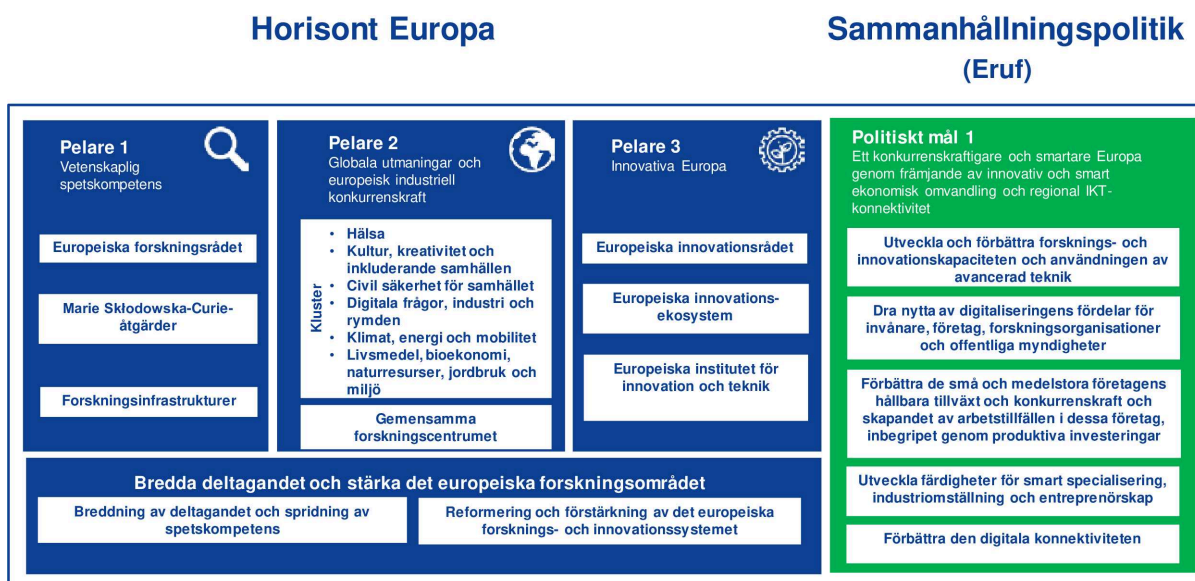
Horisont Europa

Sammanhållningspolitik (Eruf)

Pelare 1
Vetenskaplig spetskompetens

Europeiska forskningsrådet

Marie Skłodowska-Curie-åtgärder

Forskningsinfrastrukturer

Pelare 2
Globala utmaningar och europeisk industriell konkurrenskraft

Kluster
• Hälsa
• Kultur, kreativitet och inkluderande samhällen
• Civil säkerhet för samhället
• Digitala frågor, industri och rymden
• Klimat, energi och mobilitet
• Livsmedel, bioekonomi, naturresurser, jordbruk och miljö

Gemensamma forskningscentrumet

Pelare 3
Innovativa Europa

Europeiska innovationsrådet

Europeiska innovationsekosystem

Europeiska institutet för innovation och teknik

Bredda deltagandet och stärka det europeiska forskningsområdet

Breddning av deltagandet och spridning av spetskompetens

Reformering och förstärkning av det europeiska forsknings- och innovationssystemet

Politiskt mål 1
Ett konkurrenskraftigare och smartare Europa genom främjande av innovativ och smart ekonomisk omvandling och regional IKT-konnektivitet

Utveckla och förbättra forsknings- och innovationskapaciteten och användningen av avancerad teknik

Dra nytta av digitaliseringens fördelar för invånare, företag, forskningsorganisationer och offentliga myndigheter

Förbättra de små och medelstora företagens hållbara tillväxt och konkurrenskraft och skapandet av arbetstillfällen i dessa företag, inbegripet genom produktiva investeringar

Utveckla färdigheter för smart specialisering, industriomställning och entreprenörskap

Förbättra den digitala konnektiviteten